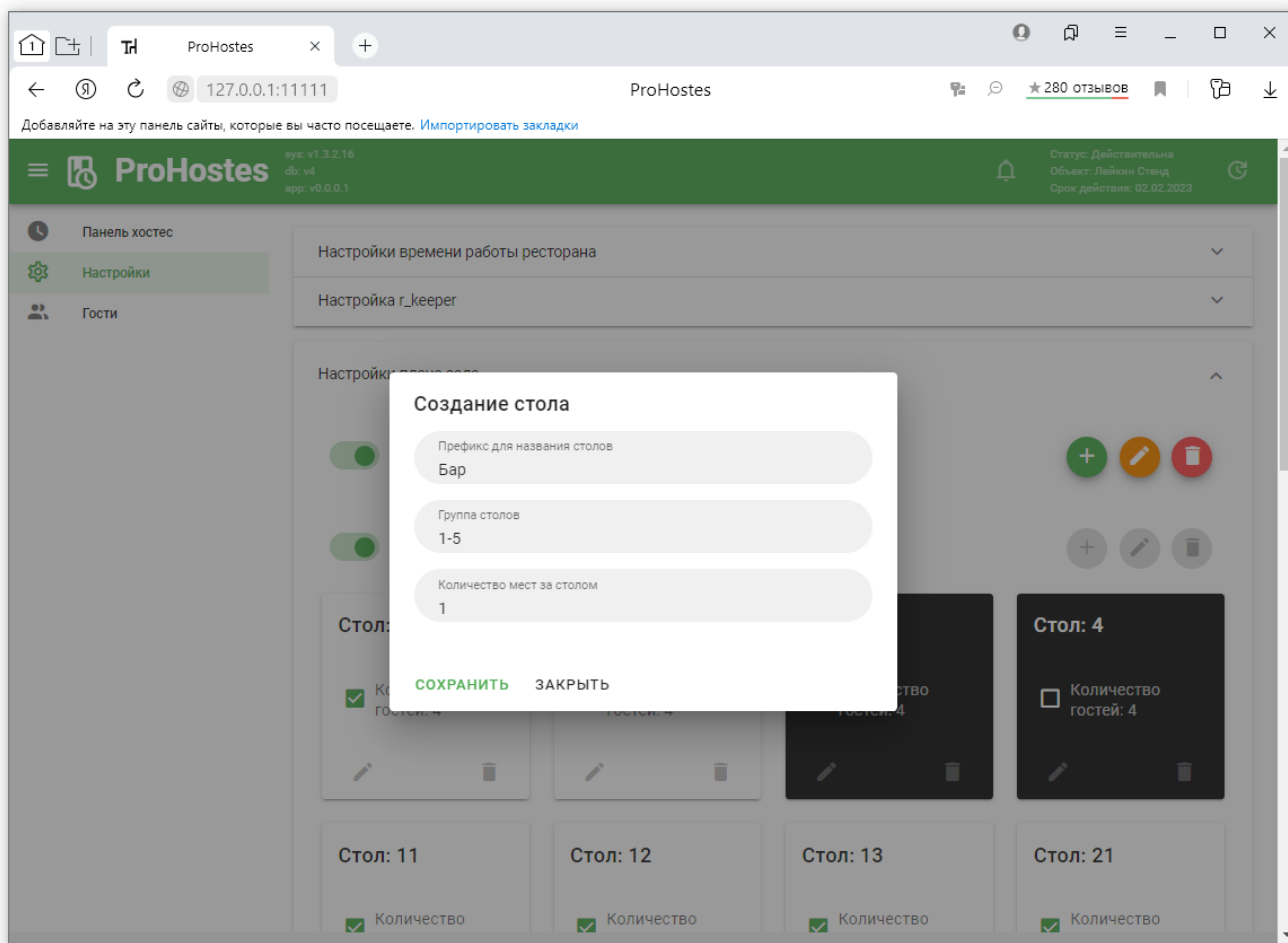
ProHostes

127.0.0.1:11111

ProHostes

★280 отзывов

Добавляйте на эту панель сайты, которые вы часто посещаете. Импортировать закладки

ProHostes

sys: v1.3.2.16
db: v4
app: v0.0.0.1

Статус: Действительна
Объект: Лейкин Стенд
Срок действия: 02.02.2023

Панель хостес

Настройки

Гости

Настройки времени работы ресторана

Настройка r_keeper

Настройки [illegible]

Создание стола

Префикс для названия столов
Бар

Группа столов
1-5

Количество мест за столом
1

СОХРАНИТЬ ЗАКРЫТЬ

Стол: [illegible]

Ко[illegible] гостей: 4

гостей: 4

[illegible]ство гостей: 4

Стол: 4

Количество гостей: 4

Стол: 11

Количество

Стол: 12

Количество

Стол: 13

Количество

Стол: 21

Количество